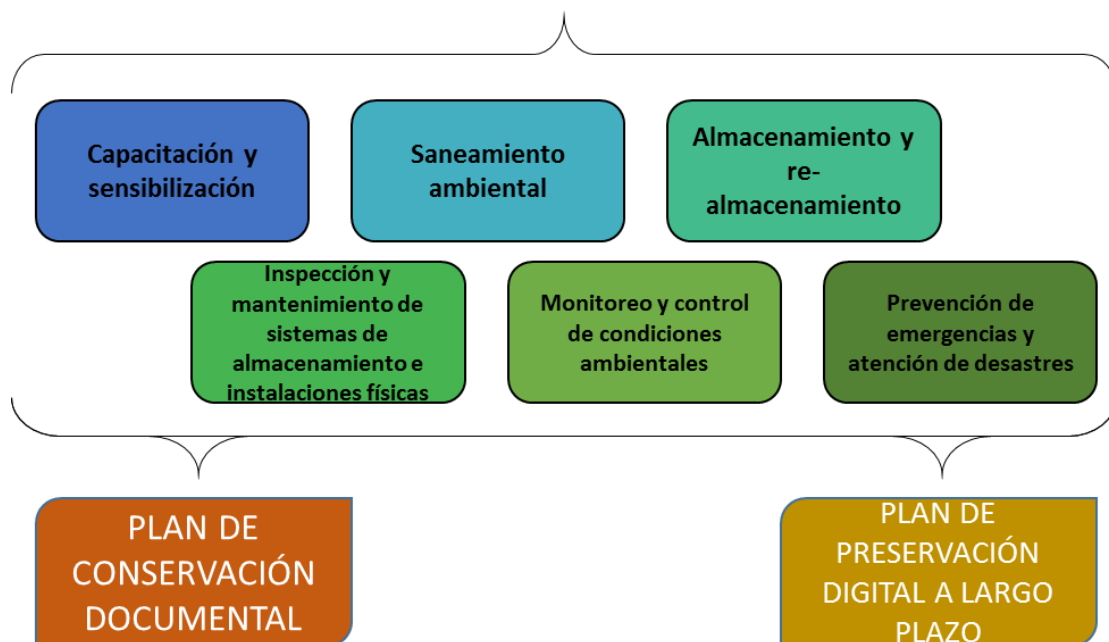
Capacitación y sensibilización

Saneamiento ambiental

Almacenamiento y re-almacenamiento

Inspección y mantenimiento de sistemas de almacenamiento e instalaciones físicas

Monitoreo y control de condiciones ambientales

Prevención de emergencias y atención de desastres

PLAN DE CONSERVACIÓN DOCUMENTAL

PLAN DE PRESERVACIÓN DIGITAL A LARGO PLAZO